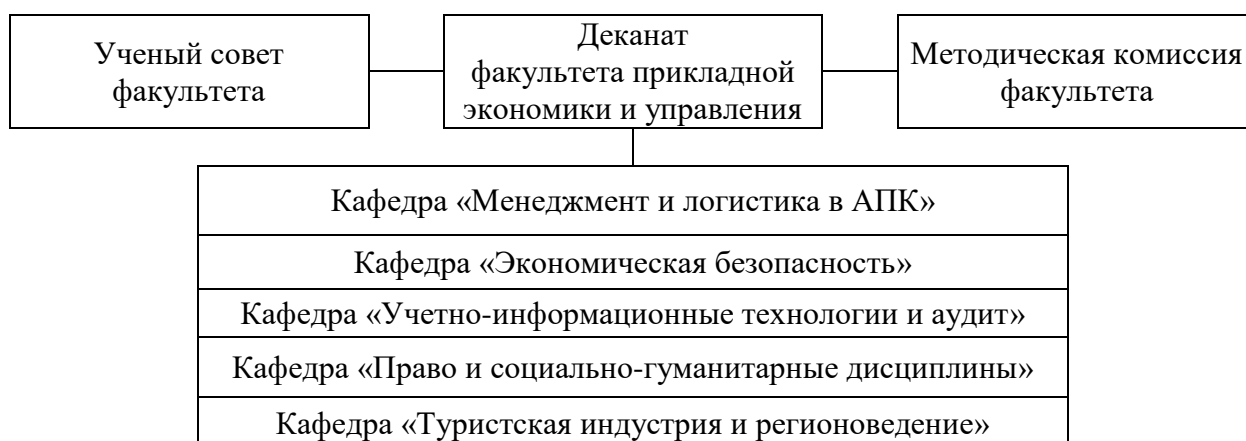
Ученый совет факультета

Деканат факультета прикладной экономики и управления

Методическая комиссия факультета

Кафедра «Менеджмент и логистика в АПК»

Кафедра «Экономическая безопасность»

Кафедра «Учетно-информационные технологии и аудит»

Кафедра «Право и социально-гуманитарные дисциплины»

Кафедра «Туристская индустрия и регионоведение»